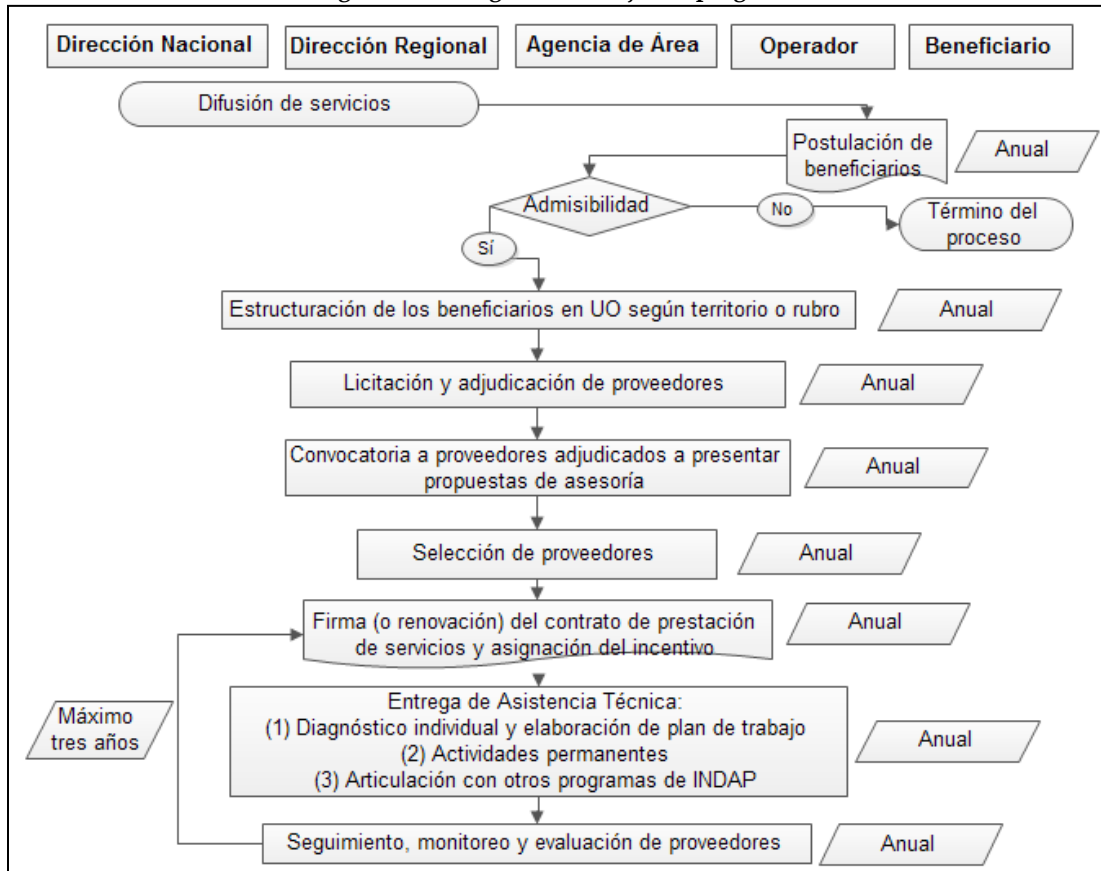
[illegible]

Dirección Nacional
Dirección Regional
Agencia de Área
Operador
Beneficiario

Difusión de servicios

Postulación de beneficiarios

Anual

Admisibilidad

No

Término del proceso

Sí

Estructuración de los beneficiarios en UO según territorio o rubro

Anual

Licitación y adjudicación de proveedores

Anual

Convocatoria a proveedores adjudicados a presentar propuestas de asesoría

Anual

Selección de proveedores

Anual

Firma (o renovación) del contrato de prestación de servicios y asignación del incentivo

Anual

Entrega de Asistencia Técnica:
(1) Diagnóstico individual y elaboración de plan de trabajo
(2) Actividades permanentes
(3) Articulación con otros programas de INDAP

Máximo tres años

Anual

Seguimiento, monitoreo y evaluación de proveedores

Anual